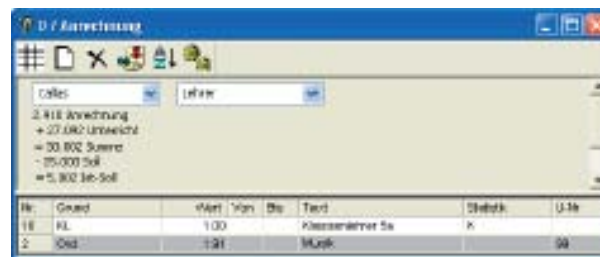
D / Anrechnung

Calles
Lehrer

2.410 Anrechnung
+ 27.092 Unterricht
= 30.802 Summe
- 25.000 Soll
= 5.802 Ist-Soll

| Nr. | Grund | Wert | Von | Bis | Text | Statistik | U-Nr |
|---|---|---|---|---|---|---|---|
| 1 | KL | 1.00 | | | Klassenlehrer 5a | K | |
| 2 | Ord | 1.91 | | | Musik | | 98 |